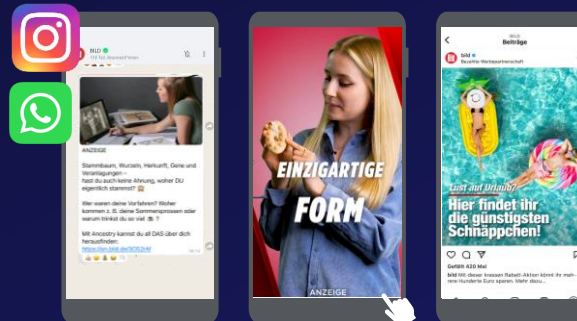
BILD
ANZEIGE
Stammbaum, Wurzeln, Herkunft, Gene und Veranlagungen – hast du auch keine Ahnung, woher DU eigentlich stammst?
Wer waren deine Vorfahren? Woher kommen z. B. deine Sommersprossen oder warum trinkst du so viel
Mit Ancestry kannst du all DAS über dich herausfinden:
EINZIGARTIGE
FORM
ANZEIGE
bild
Beiträge
bild
Bezahlte Werbepartnerschaft
Lust auf Urlaub?
Hier findet ihr die günstigsten Schnäppchen!
Gefällt 420 Mal
bild Mit dieser krassen Rabatt-Aktion könnt ihr hunderte Euro sparen.